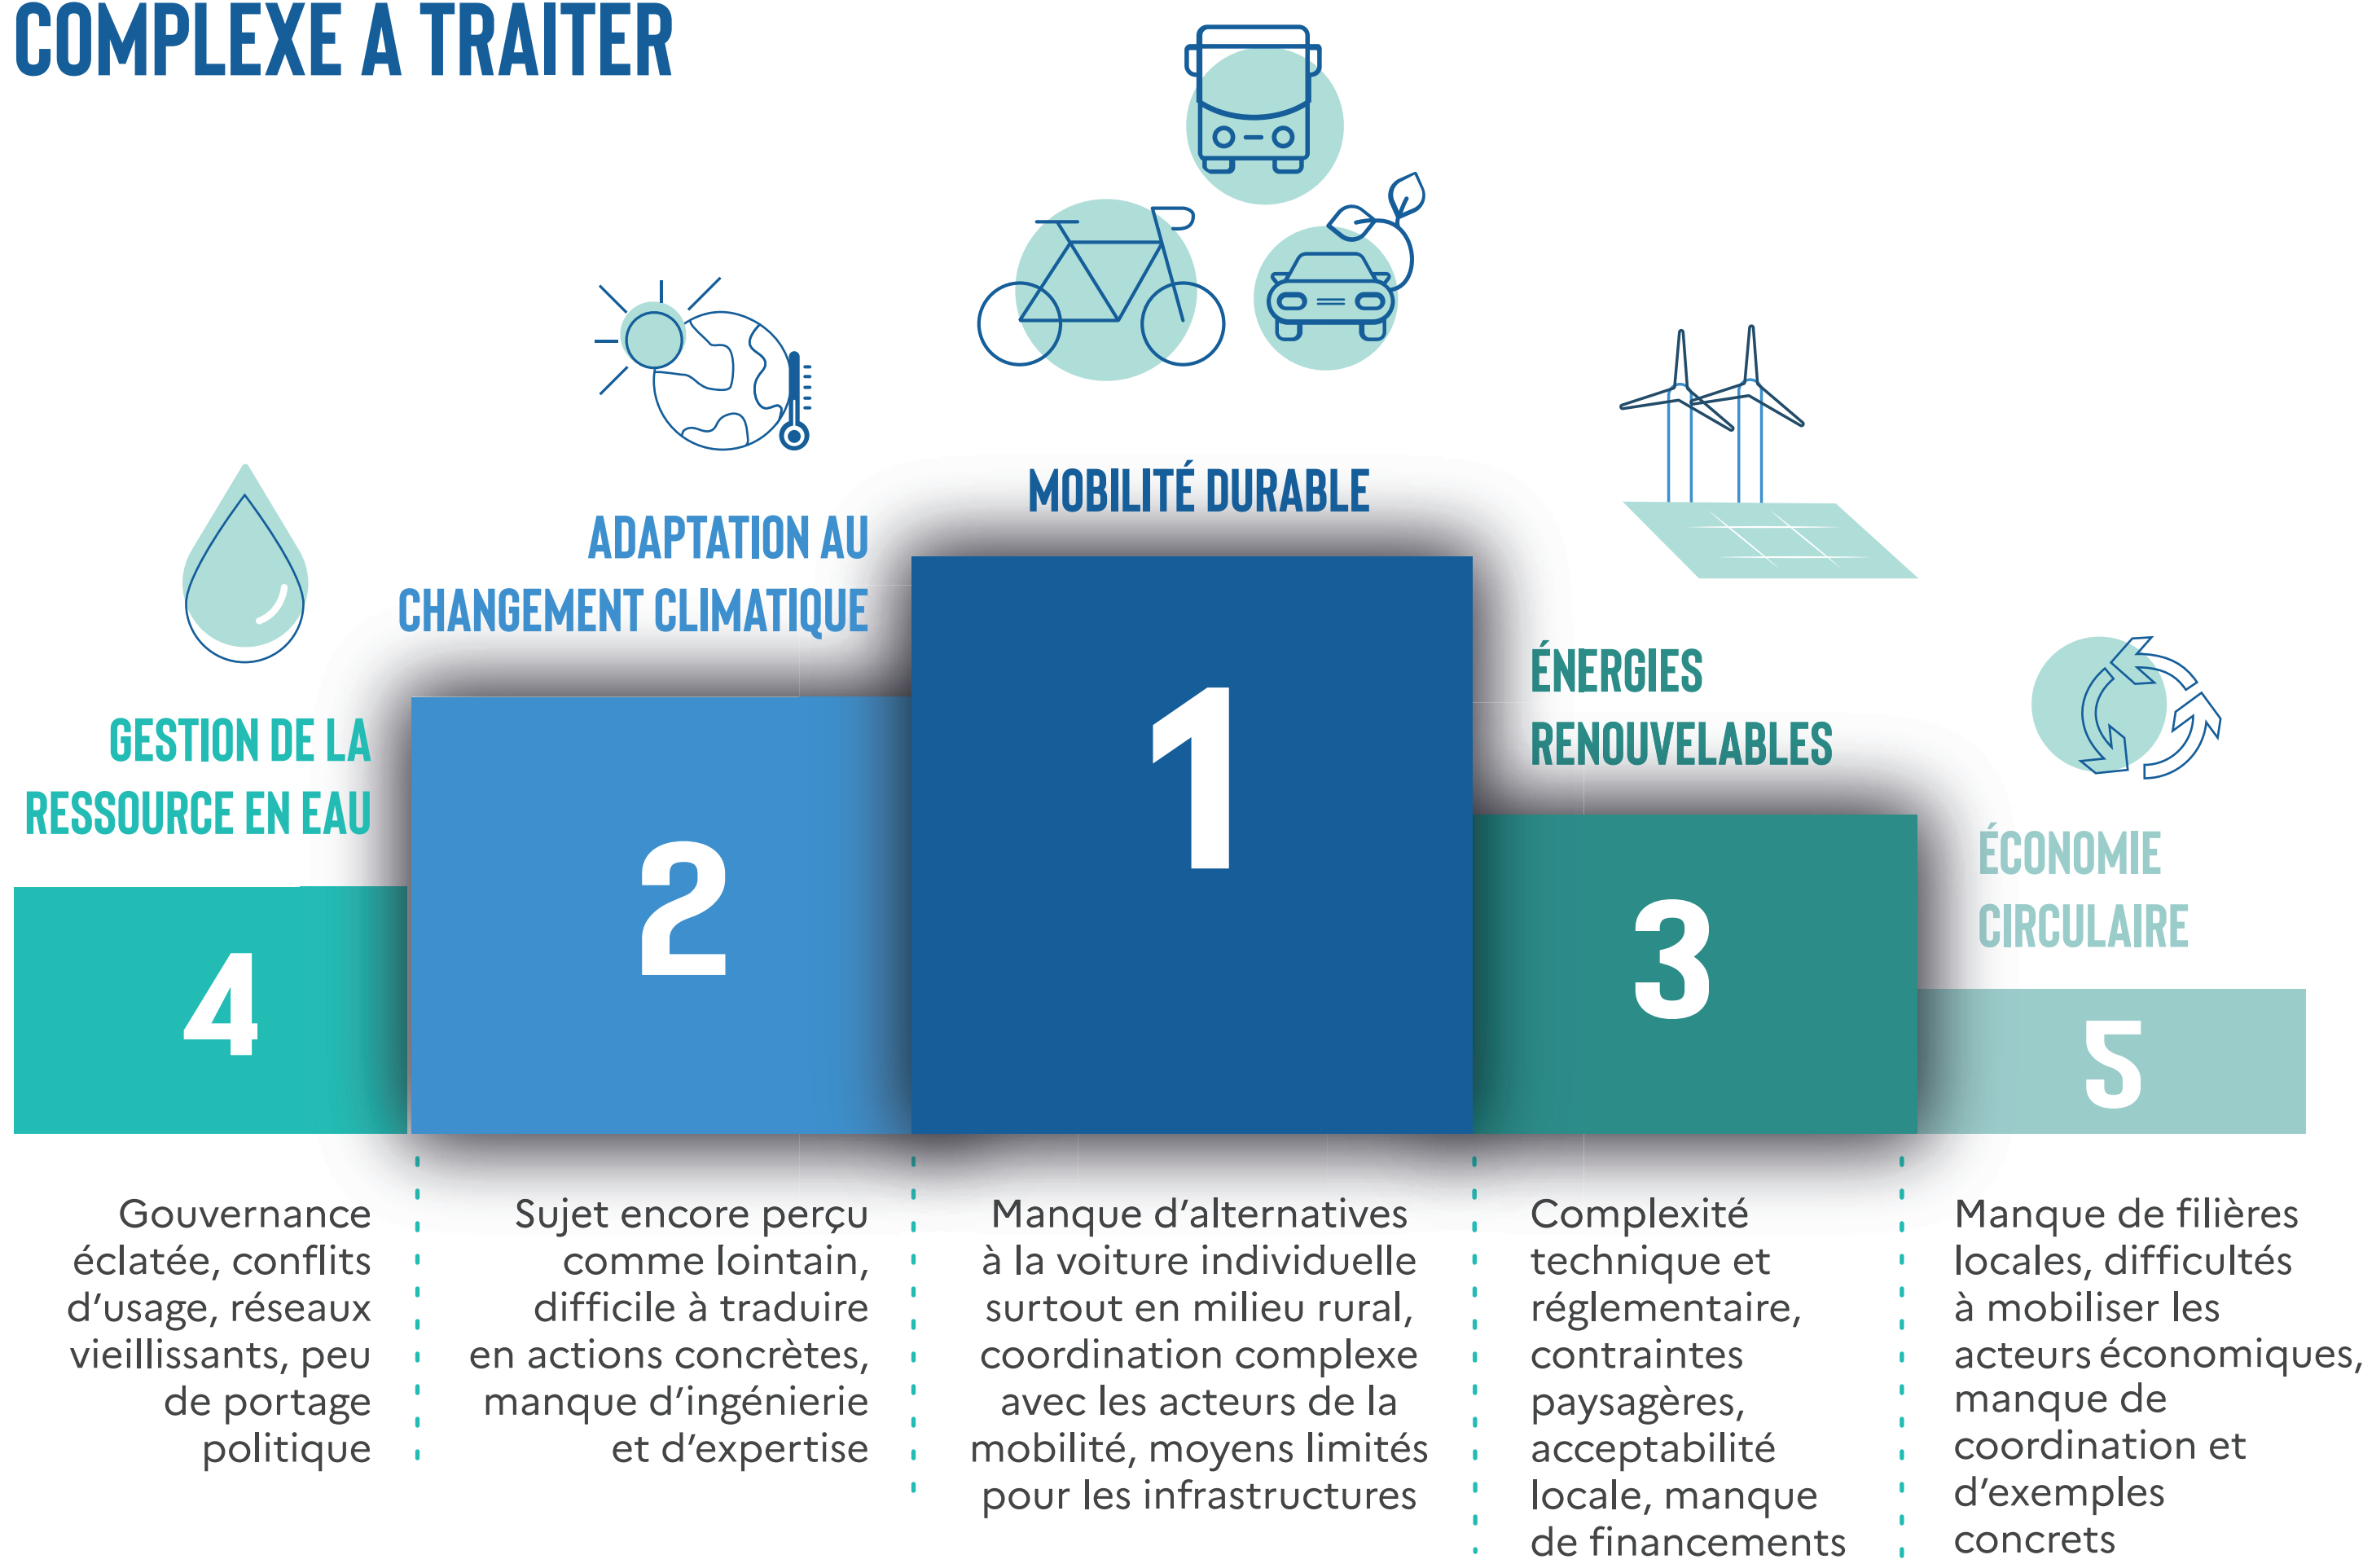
COMPLEXE A TRAITER

MOBILITÉ DURABLE

ADAPTATION AU CHANGEMENT CLIMATIQUE

ÉNERGIES RENOUVELABLES

GESTION DE LA RESSOURCE EN EAU

ÉCONOMIE CIRCULAIRE

4

2

1

3

5

Gouvernance éclatée, conflits d'usage, réseaux vieillissants, peu de portage politique

Sujet encore perçu comme lointain, difficile à traduire en actions concrètes, manque d'ingénierie et d'expertise

Manque d'alternatives à la voiture individuelle surtout en milieu rural, coordination complexe avec les acteurs de la mobilité, moyens limités pour les infrastructures

Complexité technique et réglementaire, contraintes paysagères, acceptabilité locale, manque de financements

Manque de filières locales, difficultés à mobiliser les acteurs économiques, manque de coordination et d'exemples concrets